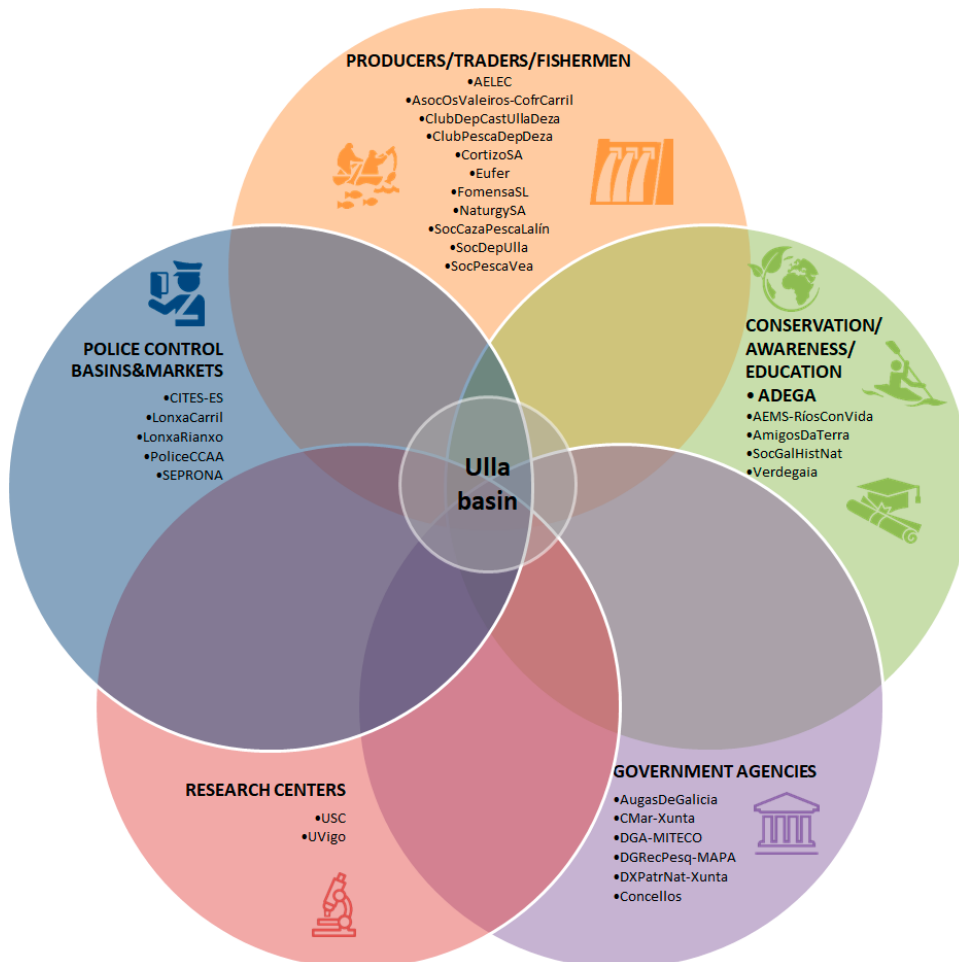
PRODUCERS/TRADERS/FISHERMEN
•AELEC
•AsocOsValeiros-CofrCarril
•ClubDepCastUllaDeza
•ClubPescaDepDeza
•CortizoSA
•Eufer
•FomensaSL
•NaturgySA
•SocCazaPescaLalín
•SocDepUlla
•SocPescaVea

POLICE CONTROL BASINS&MARKETS
•CITES-ES
•LonxaCarril
•LonxaRianxo
•PoliceCCAA
•SEPRONA

CONSERVATION/ AWARENESS/ EDUCATION
• ADEGA
•AEMS-RíosConVida
•AmigosDaTerra
•SocGalHistNat
•Verdegaia

Ulla basin

RESEARCH CENTERS
•USC
•UVigo

GOVERNMENT AGENCIES
•AugasDeGalicia
•CMar-Xunta
•DGA-MITECO
•DGRecPesq-MAPA
•DXPatrNat-Xunta
•Concellos